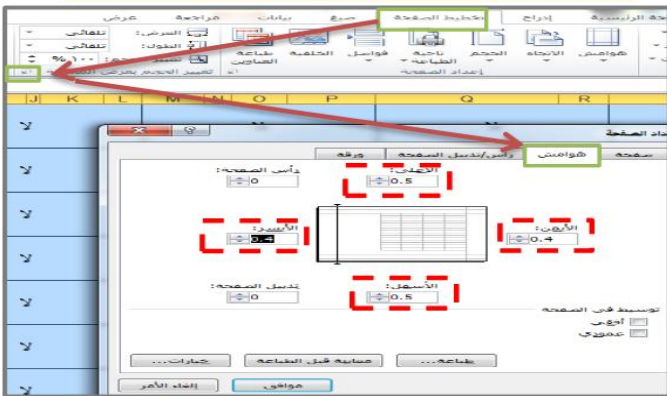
الصفحة الرئيسية إدراج تخطيط الصفحة صيغ بيانات مراجعة عرض

هوامش الاتجاه الحجم ناحية الطباعة فواصل الخلفية طباعة العناوين

العرض: تلقائي
الطول: تلقائي
تغيير الحجم: ١٠٠ %
إعداد الصفحة
تغيير الحجم بحيث يلائم

J K L M N O P Q R

لا لا لا لا لا لا لا لا

إعداد الصفحة

صفحة هوامش رأس/تذييل الصفحة ورقة

الأعلى: 0.5
رأس الصفحة: 0
الأيمن: 0.4
الأيسر: 0.4
الأسفل: 0.5
تذييل الصفحة: 0

توسيط في الصفحة
أفقي
عمودي

طباعة... معاينة قبل الطباعة خيارات...

موافق إلغاء الأمر